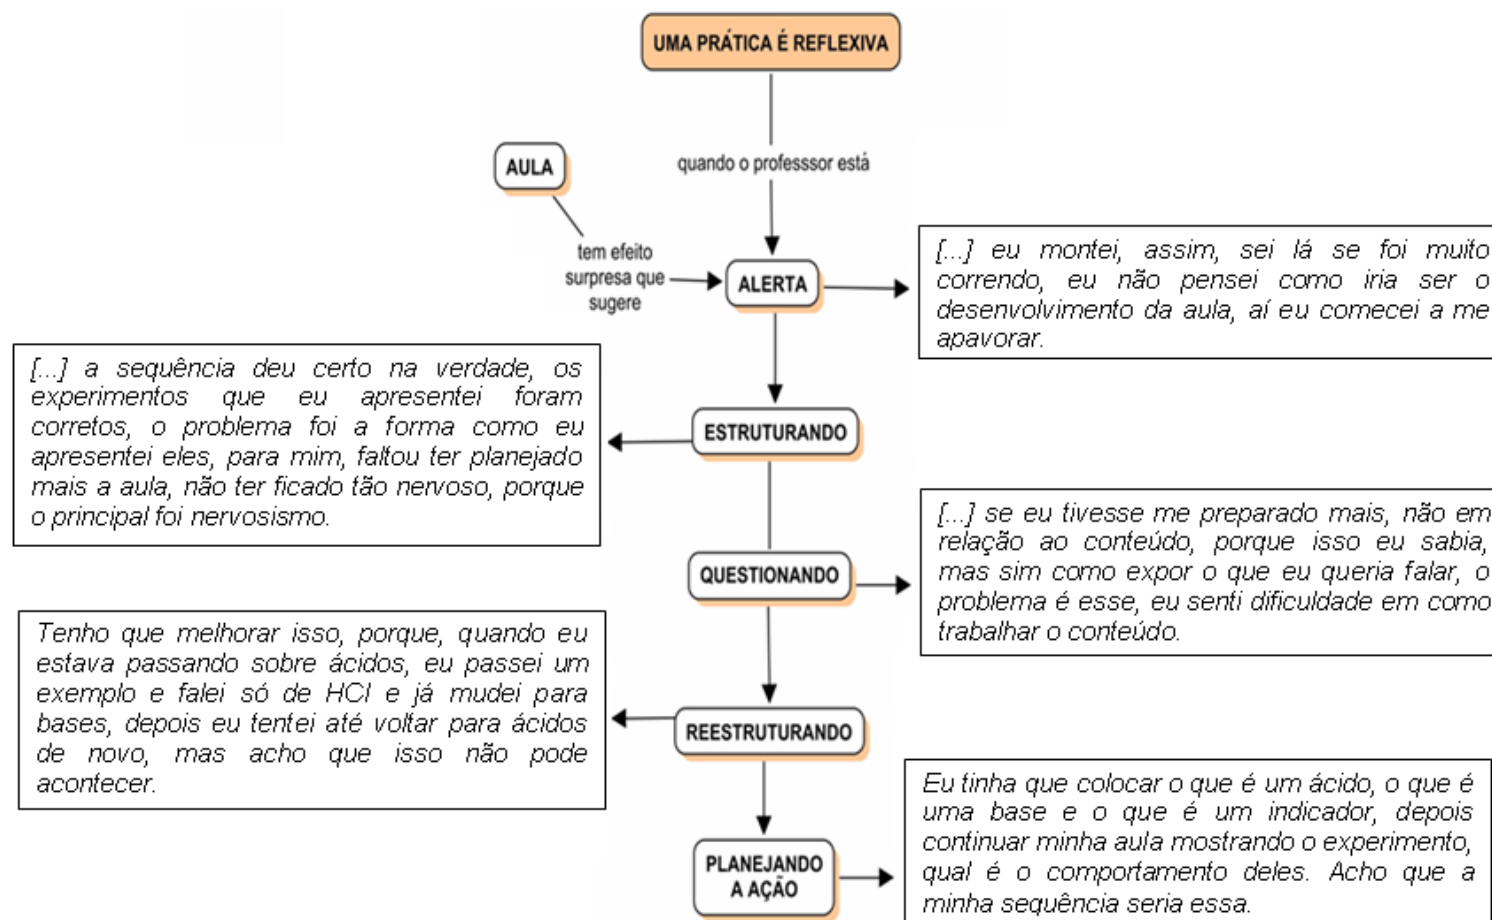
UMA PRÁTICA É REFLEXIVA

quando o professsor está

AULA

tem efeito surpresa que sugere

ALERTA

[...] eu montei, assim, sei lá se foi muito correndo, eu não pensei como iria ser o desenvolvimento da aula, aí eu comecei a me apavorar.

[...] a sequência deu certo na verdade, os experimentos que eu apresentei foram corretos, o problema foi a forma como eu apresentei eles, para mim, faltou ter planejado mais a aula, não ter ficado tão nervoso, porque o principal foi nervosismo.

ESTRUTURANDO

[...] se eu tivesse me preparado mais, não em relação ao conteúdo, porque isso eu sabia, mas sim como expor o que eu queria falar, o problema é esse, eu senti dificuldade em como trabalhar o conteúdo.

QUESTIONANDO

Tenho que melhorar isso, porque, quando eu estava passando sobre ácidos, eu passei um exemplo e falei só de HCl e já mudei para bases, depois eu tentei até voltar para ácidos de novo, mas acho que isso não pode acontecer.

REESTRUTURANDO

PLANEJANDO A AÇÃO

Eu tinha que colocar o que é um ácido, o que é uma base e o que é um indicador, depois continuar minha aula mostrando o experimento, qual é o comportamento deles. Acho que a minha sequência seria essa.